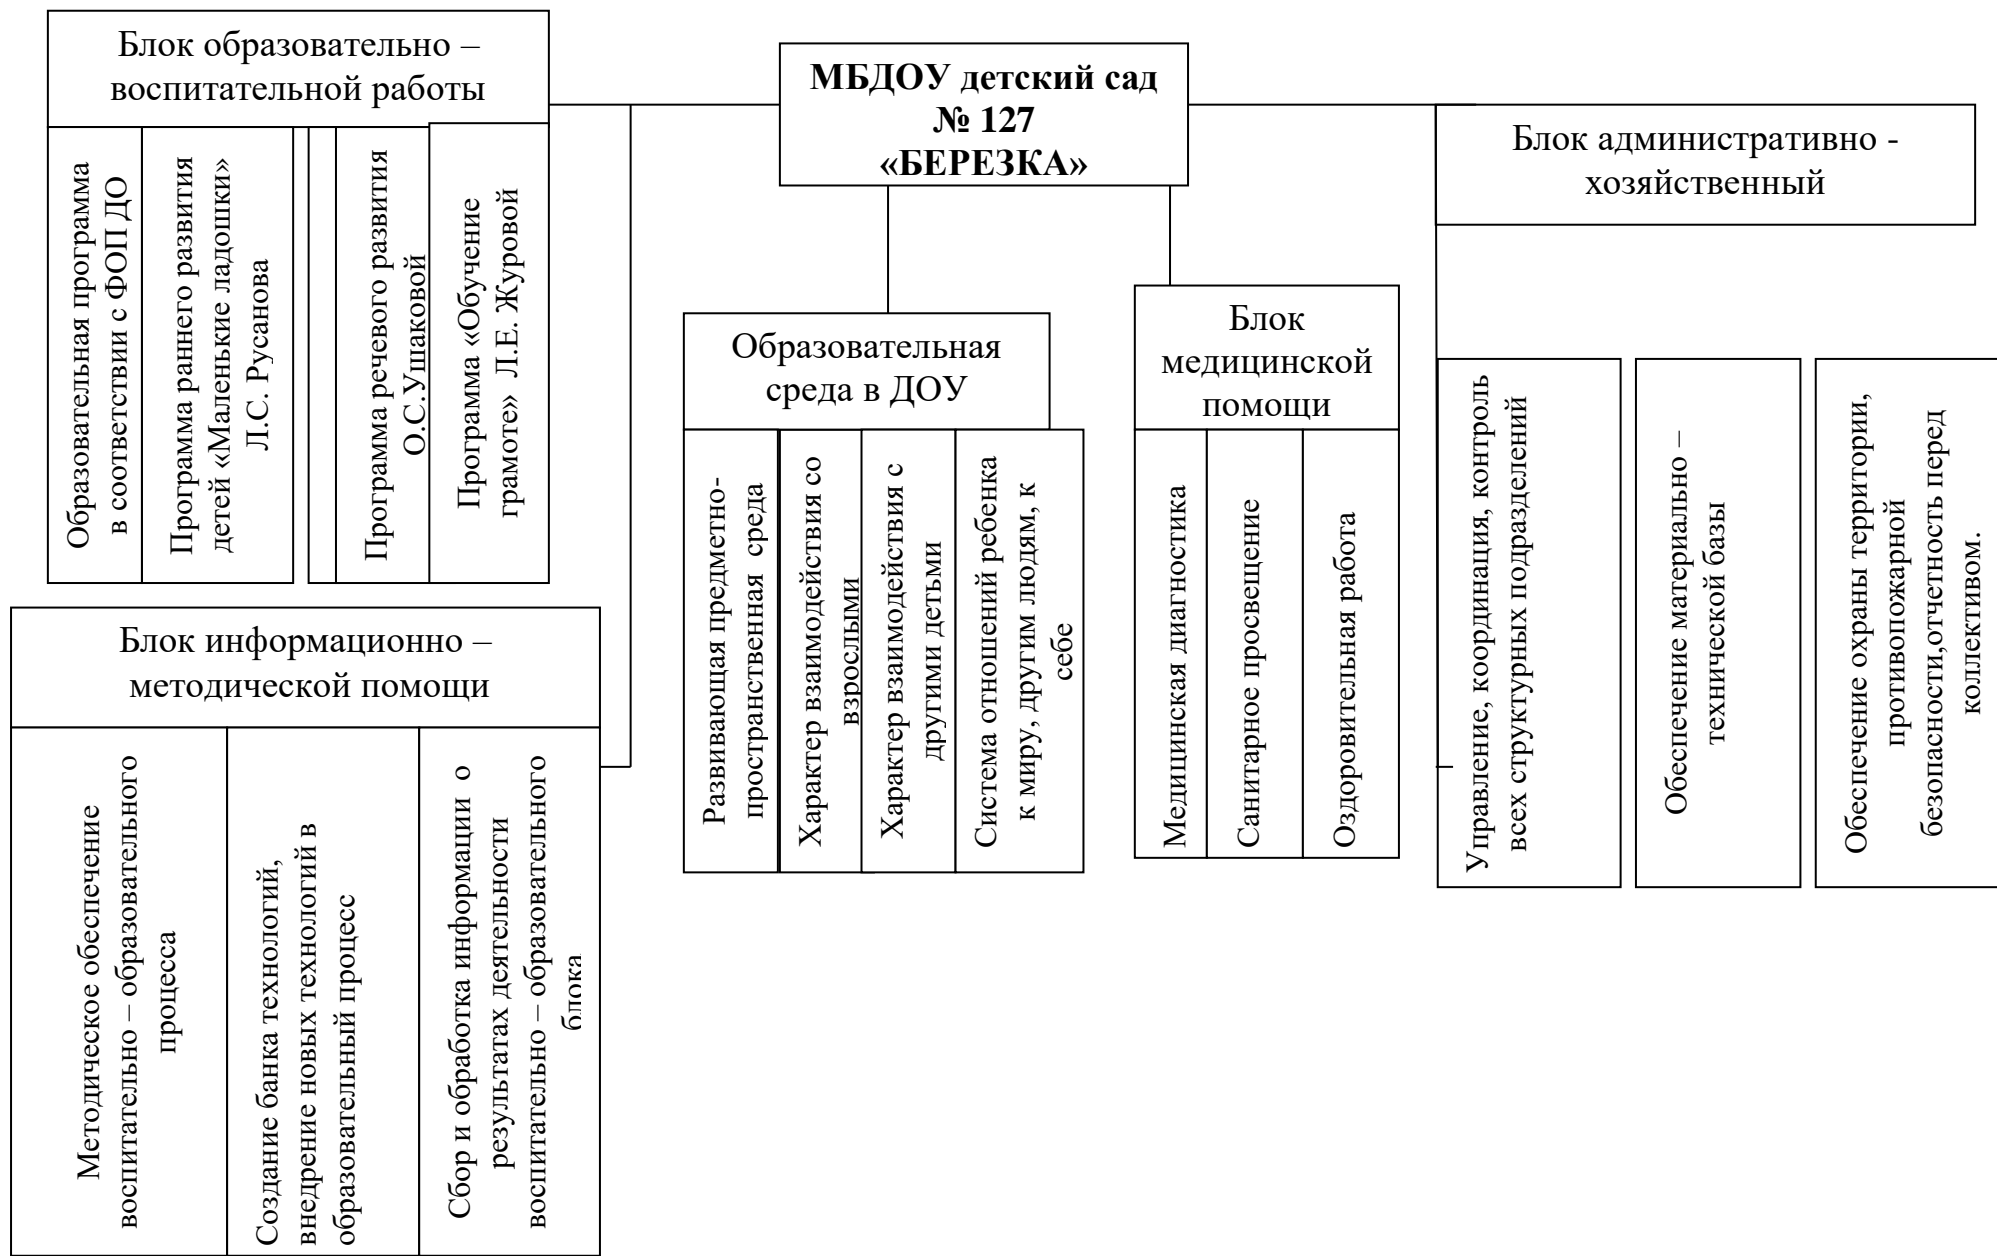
Блок образовательно – воспитательной работы

Образовательная программа в соответствии с ФОП ДО

Программа раннего развития детей «Маленькие ладошки» Л.С. Русанова

Программа речевого развития О.С.Ушаковой

Программа «Обучение грамоте» Л.Е. Журовой

МБДОУ детский сад № 127 «БЕРЕЗКА»

Блок административно - хозяйственный

Управление, координация, контроль всех структурных подразделений

Обеспечение материально – технической базы

Обеспечение охраны территории, противопожарной безопасности,отчетность перед коллективом.

Образовательная среда в ДОУ

Развивающая предметно-пространственная среда

Характер взаимодействия со взрослыми

Характер взаимодействия с другими детьми

Система отношений ребенка к миру, другим людям, к себе

Блок медицинской помощи

Медицинская диагностика

Санитарное просвещение

Оздоровительная работа

Блок информационно – методической помощи

Методическое обеспечение воспитательно – образовательного процесса

Создание банка технологий, внедрение новых технологий в образовательный процесс

Сбор и обработка информации о результатах деятельности воспитательно – образовательного блока